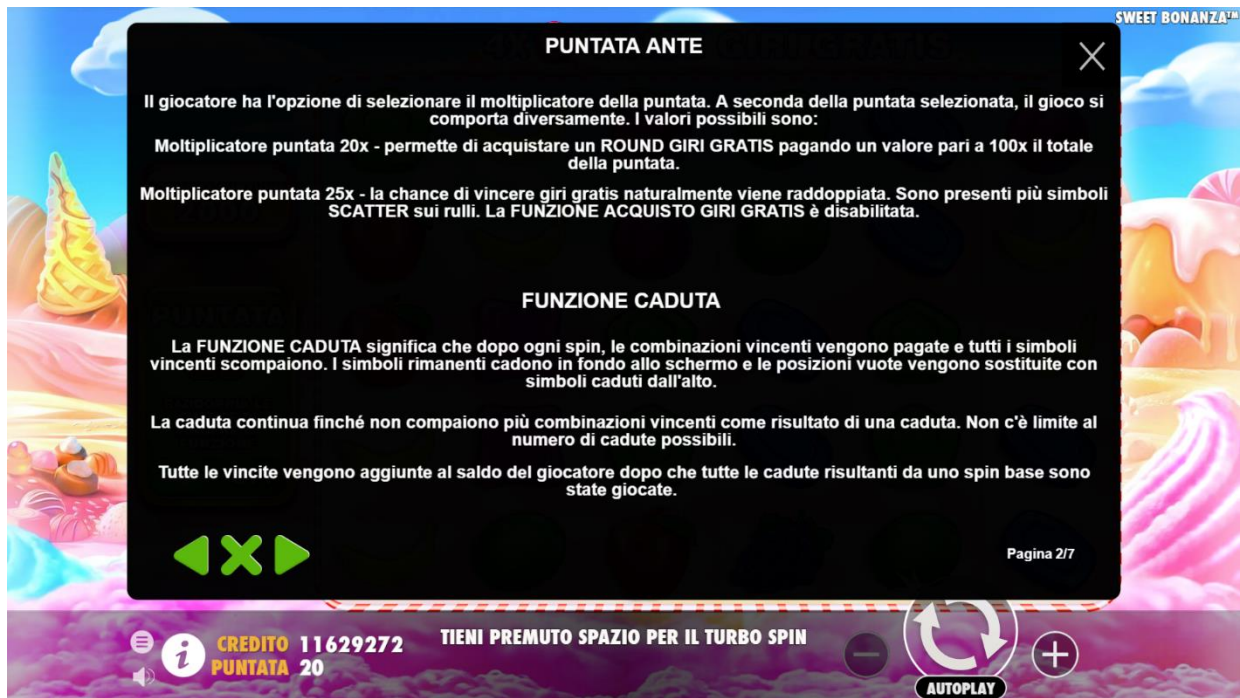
SWEET BONANZA™

PUNTATA ANTE

Il giocatore ha l'opzione di selezionare il moltiplicatore della puntata. A seconda della puntata selezionata, il gioco si comporta diversamente. I valori possibili sono:

Moltiplicatore puntata 20x - permette di acquistare un ROUND GIRI GRATIS pagando un valore pari a 100x il totale della puntata.

Moltiplicatore puntata 25x - la chance di vincere giri gratis naturalmente viene raddoppiata. Sono presenti più simboli SCATTER sui rulli. La FUNZIONE ACQUISTO GIRI GRATIS è disabilitata.

FUNZIONE CADUTA

La FUNZIONE CADUTA significa che dopo ogni spin, le combinazioni vincenti vengono pagate e tutti i simboli vincenti scompaiono. I simboli rimanenti cadono in fondo allo schermo e le posizioni vuote vengono sostituite con simboli caduti dall'alto.

La caduta continua finché non compaiono più combinazioni vincenti come risultato di una caduta. Non c'è limite al numero di cadute possibili.

Tutte le vincite vengono aggiunte al saldo del giocatore dopo che tutte le cadute risultanti da uno spin base sono state giocate.

Pagina 2/7

CREDITO 11629272
PUNTATA 20

TIENI PREMUTO SPAZIO PER IL TURBO SPIN

AUTOPLAY